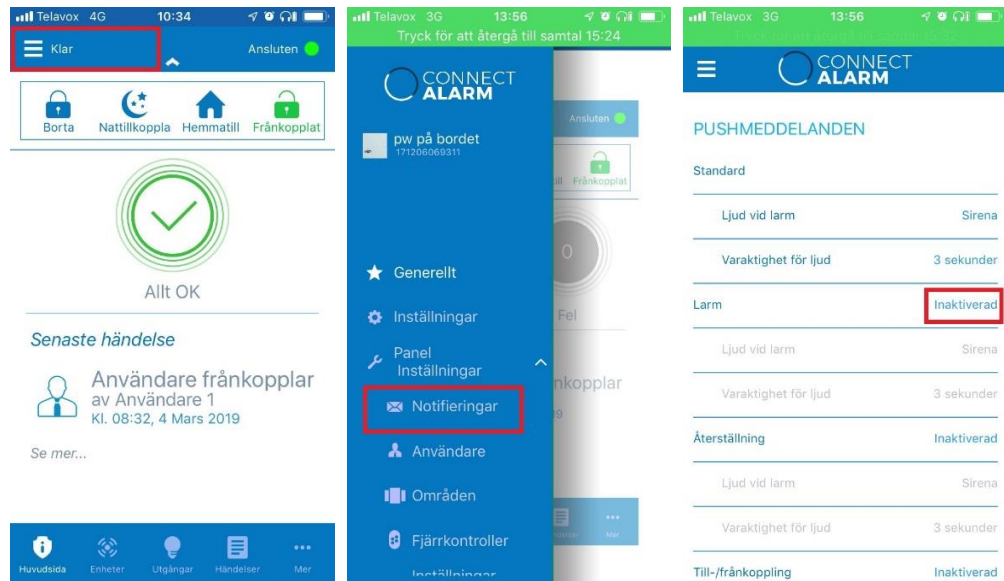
Telavox 4G 10:34

Klar

Ansluten

Borta
Nattillkoppla
Hemmatill
Frånkopplat

Allt OK

Senaste händelse

Användare frånkopplar
av Användare 1
Kl. 08:32, 4 Mars 2019

Se mer...

Huvudsida
Enheter
Utgångar
Händelser
Mer

Telavox 3G 13:56

Tryck för att återgå till samtal 15:24

CONNECT ALARM

pw på bordet
171206069311

Ansluten

Frånkopplat

Fel

nkopplar

Generellt

Inställningar

Panel Inställningar

Notifieringar

Användare

Områden

Fjärrkontroller

Inställningar

Telavox 3G 13:56

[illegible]

CONNECT ALARM

PUSHMEDDELANDEN

Standard

Ljud vid larm
Sirena

Varaktighet för ljud
3 sekunder

Larm
Inaktiverad

Ljud vid larm
Sirena

Varaktighet för ljud
3 sekunder

Återställning
Inaktiverad

Ljud vid larm
Sirena

Varaktighet för ljud
3 sekunder

Till-/frånkoppling
Inaktiverad